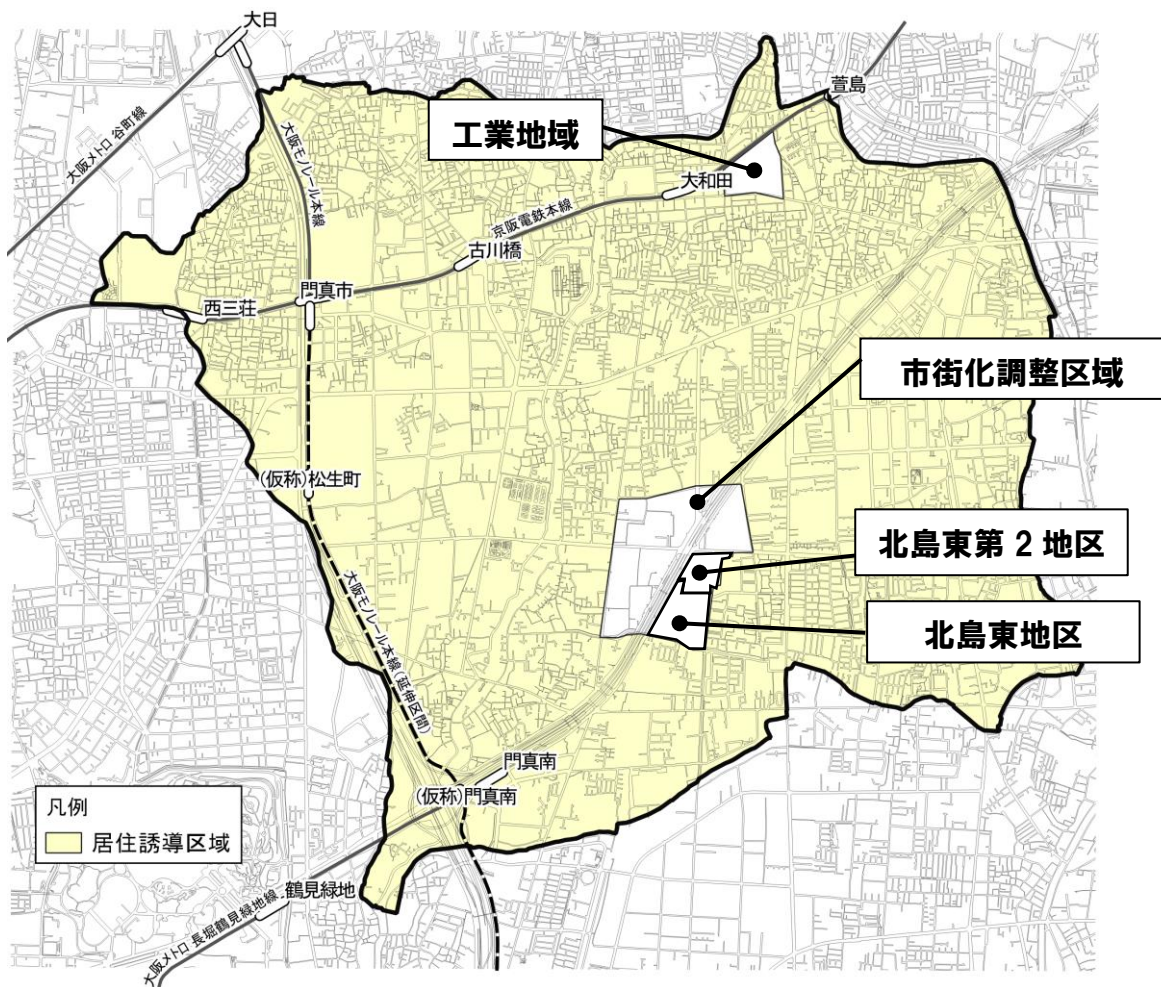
大日

大阪メトロ 谷町線

大阪モノレール本線

工業地域

萱島

大和田

京阪電鉄本線

古川橋

門真市

西三荘

市街化調整区域

(仮称)松生町

北島東第 2 地区

北島東地区

大阪モノレール本線(延伸区間)

門真南

(仮称)門真南

凡例

居住誘導区域

大阪メトロ 長堀鶴見緑地線

鶴見緑地